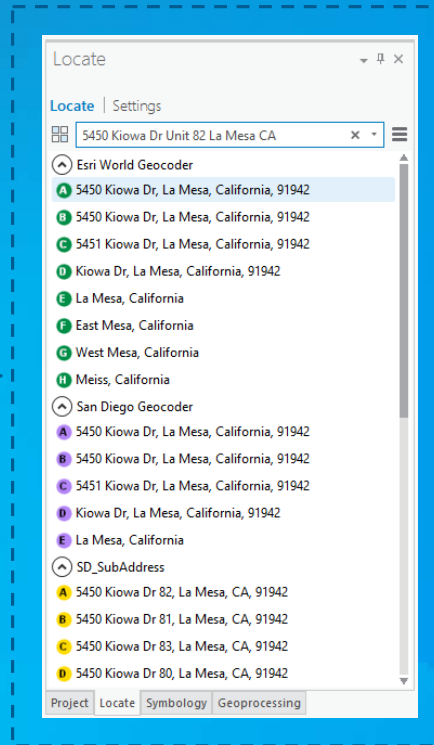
Locate

Locate | Settings

5450 Kiowa Dr Unit 82 La Mesa CA

Esri World Geocoder

A 5450 Kiowa Dr, La Mesa, California, 91942

B 5450 Kiowa Dr, La Mesa, California, 91942

C 5451 Kiowa Dr, La Mesa, California, 91942

D Kiowa Dr, La Mesa, California, 91942

E La Mesa, California

F East Mesa, California

G West Mesa, California

H Meiss, California

San Diego Geocoder

A 5450 Kiowa Dr, La Mesa, California, 91942

B 5450 Kiowa Dr, La Mesa, California, 91942

C 5451 Kiowa Dr, La Mesa, California, 91942

D Kiowa Dr, La Mesa, California, 91942

E La Mesa, California

SD_SubAddress

A 5450 Kiowa Dr 82, La Mesa, CA, 91942

B 5450 Kiowa Dr 81, La Mesa, CA, 91942

C 5450 Kiowa Dr 83, La Mesa, CA, 91942

D 5450 Kiowa Dr 80, La Mesa, CA, 91942

Project | Locate | Symbology | Geoprocessing